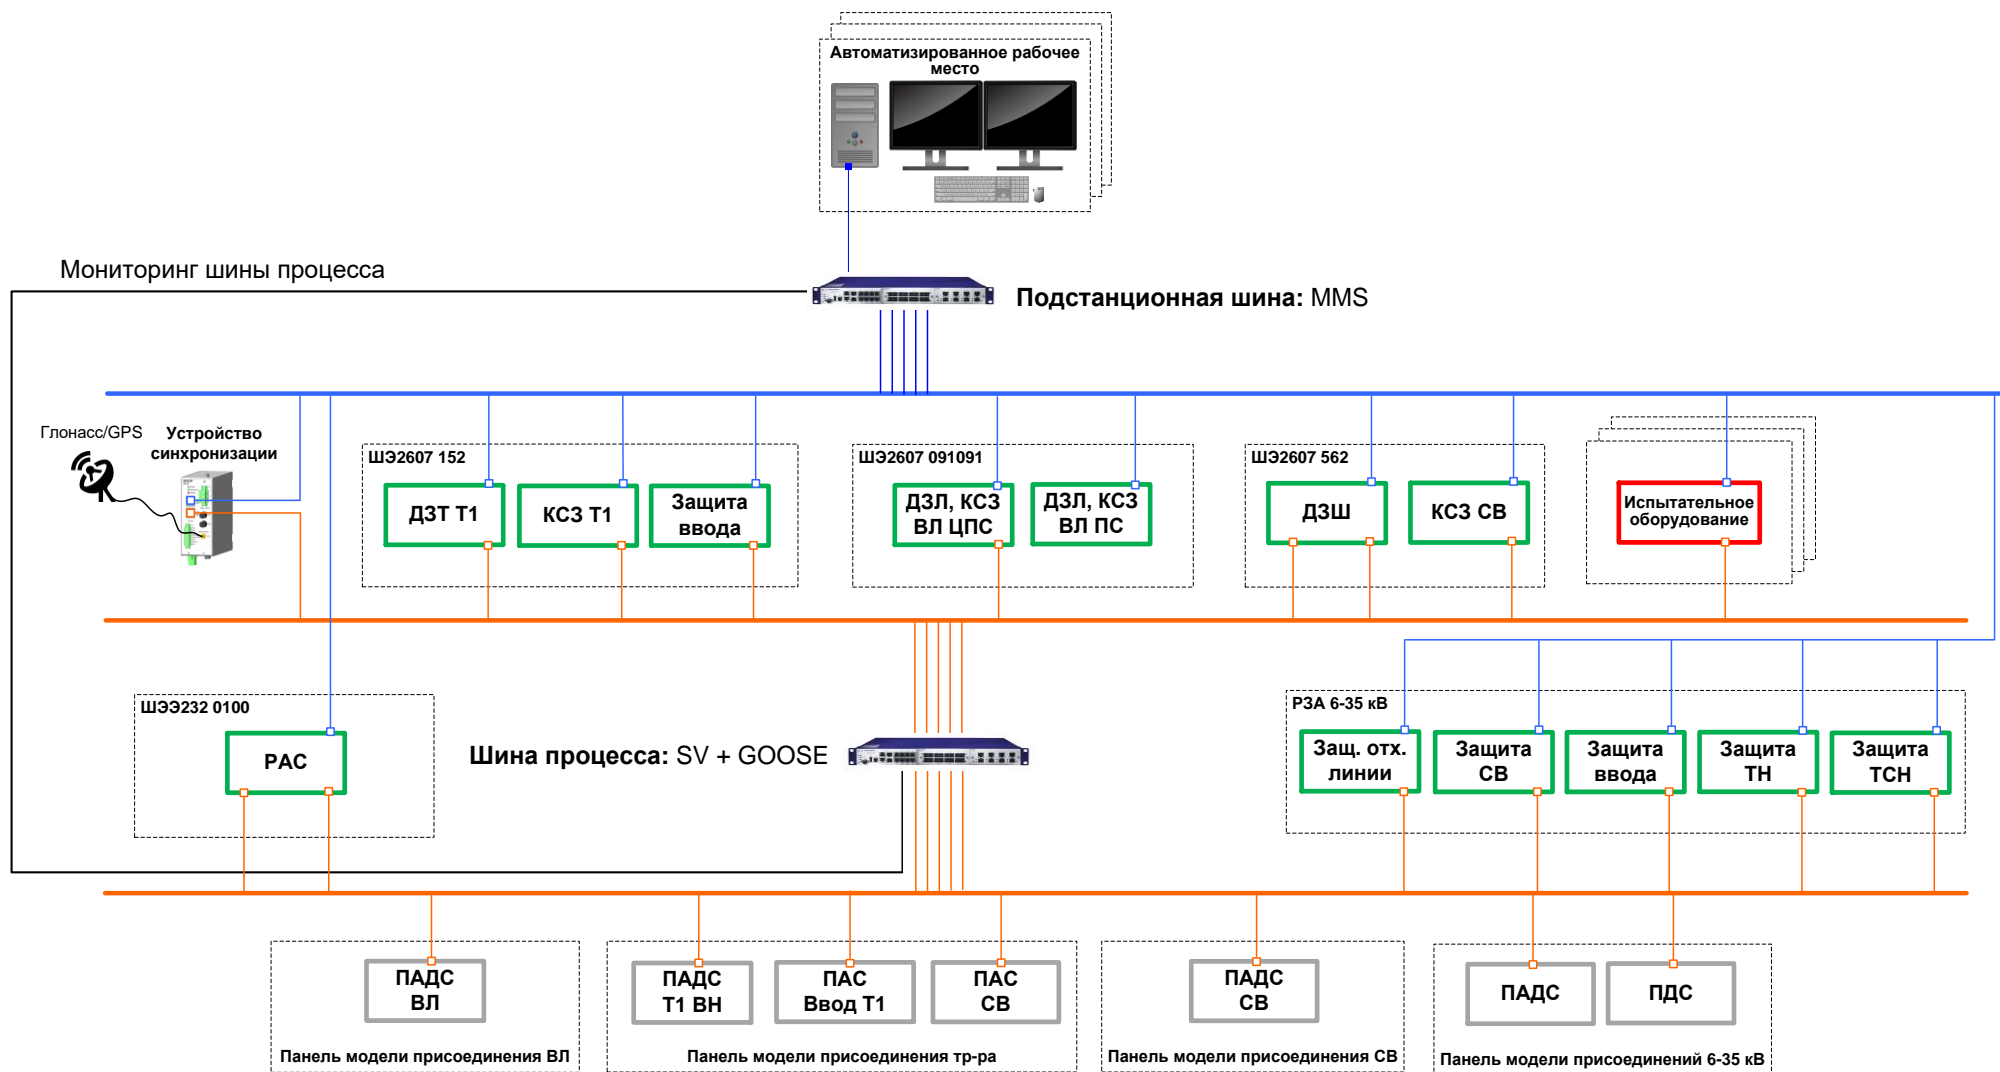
Автоматизированное рабочее место

Мониторинг шины процесса

Подстанционная шина: MMS

Глонасс/GPS

Устройство синхронизации

ШЭ2607 152

ДЗТ Т1

КСЗ Т1

Защита ввода

ШЭ2607 091091

ДЗЛ, КСЗ ВЛ ЦПС

ДЗЛ, КСЗ ВЛ ПС

ШЭ2607 562

ДЗШ

КСЗ СВ

Испытательное оборудование

ШЭЭ232 0100

РАС

Шина процесса: SV + GOOSE

РЗА 6-35 кВ

Защ. отх. линии

Защита СВ

Защита ввода

Защита ТН

Защита ТСН

ПАДС ВЛ

Панель модели присоединения ВЛ

ПАДС Т1 ВН

ПАС Ввод Т1

ПАС СВ

Панель модели присоединения тр-ра

ПАДС СВ

Панель модели присоединения СВ

ПАДС

ПДС

Панель модели присоединений 6-35 кВ